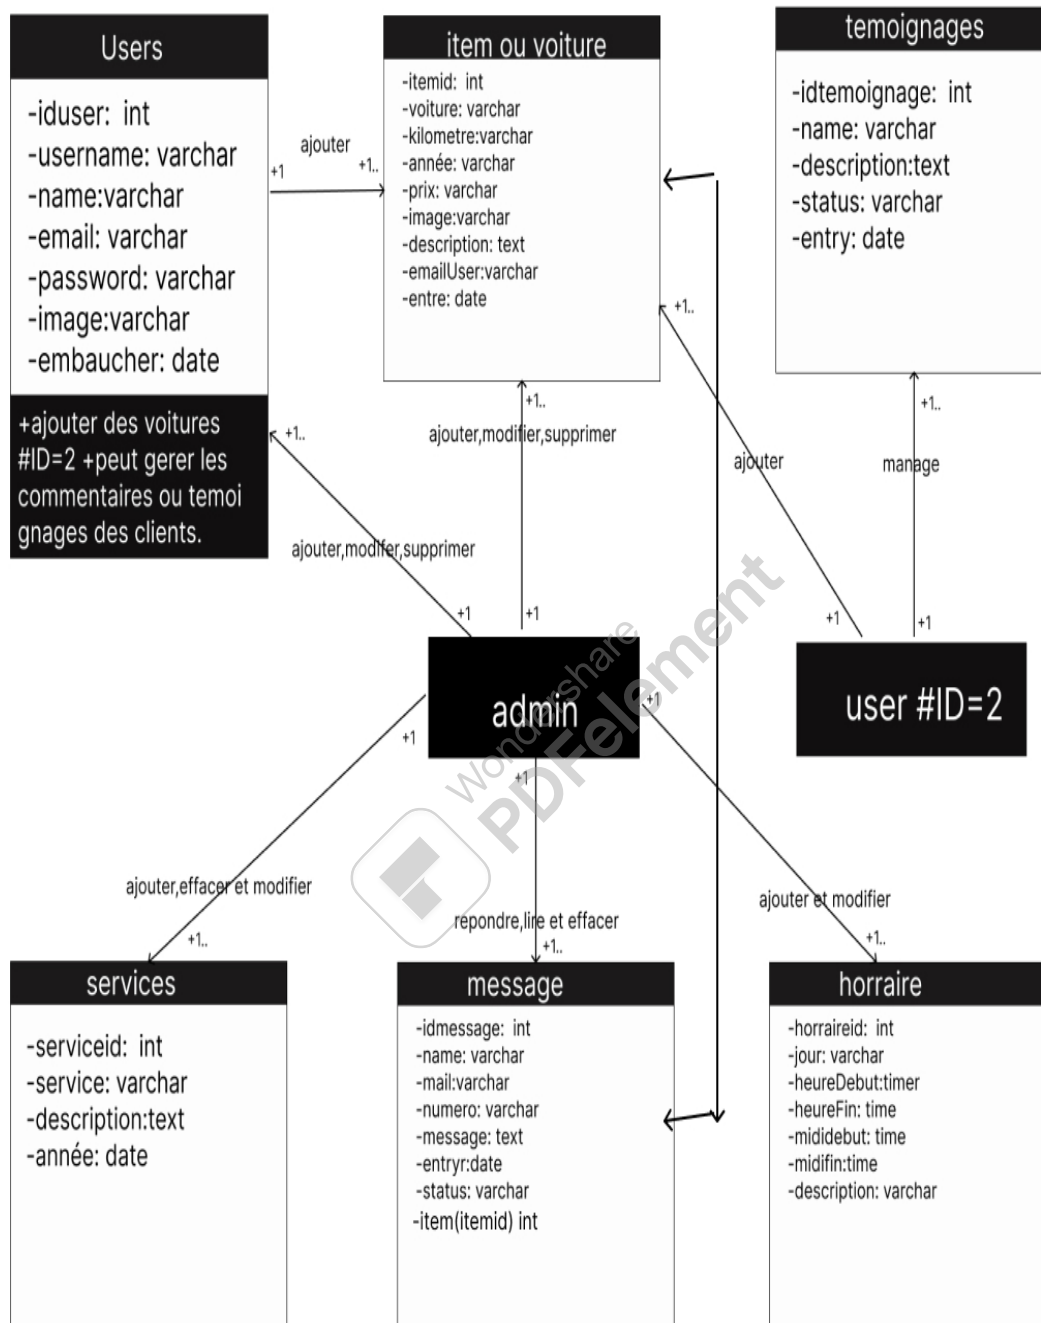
Users

-iduser: int
-username: varchar
-name:varchar
-email: varchar
-password: varchar
-image:varchar
-embaucher: date

+ajouter des voitures #ID=2 +peut gerer les commentaires ou temoignages des clients.

item ou voiture

-itemid: int
-voiture: varchar
-kilometre:varchar
-année: varchar
-prix: varchar
-image:varchar
-description: text
-emailUser:varchar
-entre: date

temoignages

-idtemoignage: int
-name: varchar
-description:text
-status: varchar
-entry: date

ajouter
+1
+1..

+1..
ajouter,modifier,supprimer

+1..
ajouter,modifer,supprimer

+1..
ajouter

+1..
manage

+1
+1
+1
+1

admin

user #ID=2

Wondershare
PDFelement

+1
+1
+1

ajouter,effacer et modifier
+1..

repondre,lire et effacer
+1..

ajouter et modifier
+1..

services

-serviceid: int
-service: varchar
-description:text
-année: date

message

-idmessage: int
-name: varchar
-mail:varchar
-numero: varchar
-message: text
-entryr:date
-status: varchar
-item(itemid) int

horraire

-horraireid: int
-jour: varchar
-heureDebut:timer
-heureFin: time
-mididebut: time
-midifin:time
-description: varchar